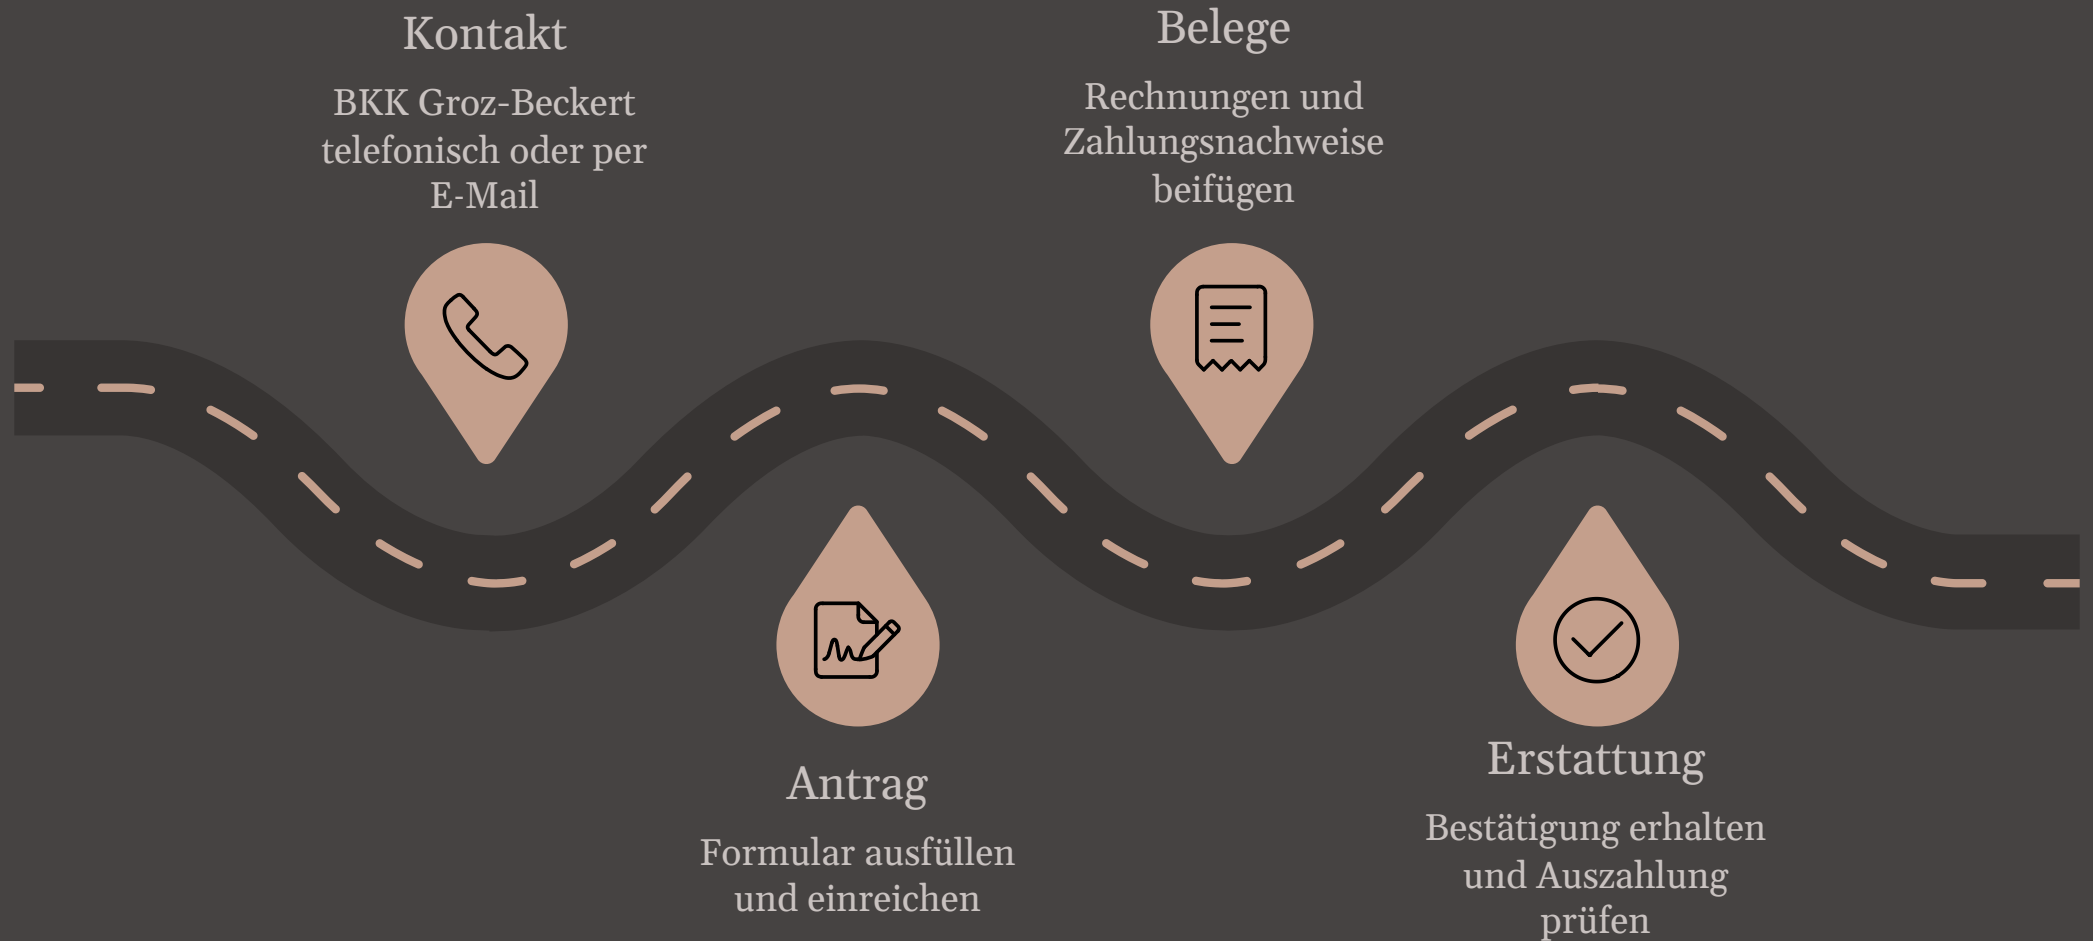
Kontakt

BKK Groz-Beckert telefonisch oder per E-Mail

Belege

Rechnungen und Zahlungsnachweise beifügen

Antrag

Formular ausfüllen und einreichen

Erstattung

Bestätigung erhalten und Auszahlung prüfen